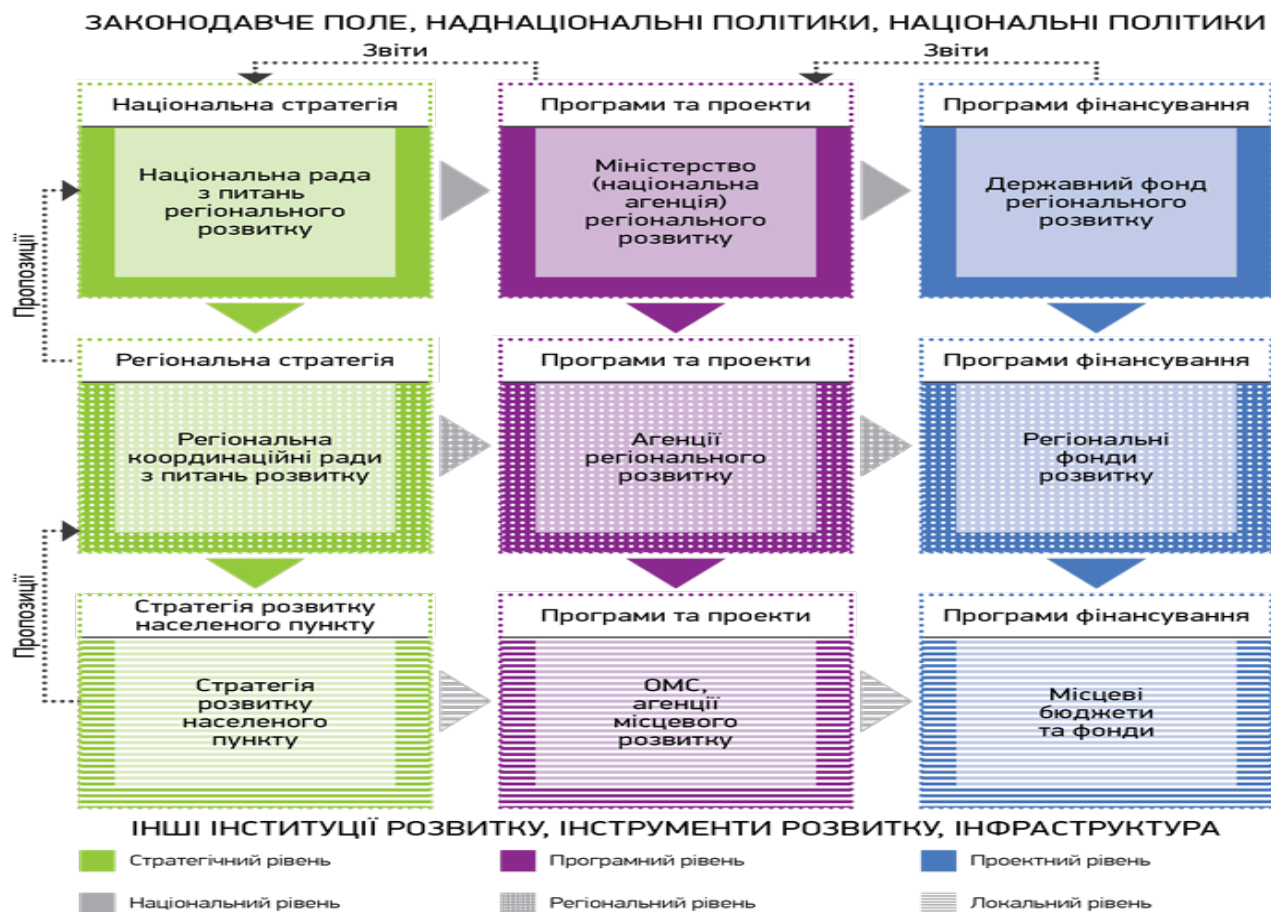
ЗАКОНОДАВЧЕ ПОЛЕ, НАДНАЦІОНАЛЬНІ ПОЛІТИКИ, НАЦІОНАЛЬНІ ПОЛІТИКИ

Звіти

Звіти

Національна стратегія

Національна рада з питань регіонального розвитку

Програми та проекти

Міністерство (національна агенція) регіонального розвитку

Програми фінансування

Державний фонд регіонального розвитку

Пропозиції

Регіональна стратегія

Регіональна координаційні ради з питань розвитку

Програми та проекти

Агенції регіонального розвитку

Програми фінансування

Регіональні фонди розвитку

Пропозиції

Стратегія розвитку населеного пункту

Стратегія розвитку населеного пункту

Програми та проекти

ОМС, агенції місцевого розвитку

Програми фінансування

Місцеві бюджети та фонди

ІНШІ ІНСТИТУЦІЇ РОЗВИТКУ, ІНСТРУМЕНТИ РОЗВИТКУ, ІНФРАСТРУКТУРА

Стратегічний рівень

Програмний рівень

Проектний рівень

Національний рівень

Регіональний рівень

Локальний рівень